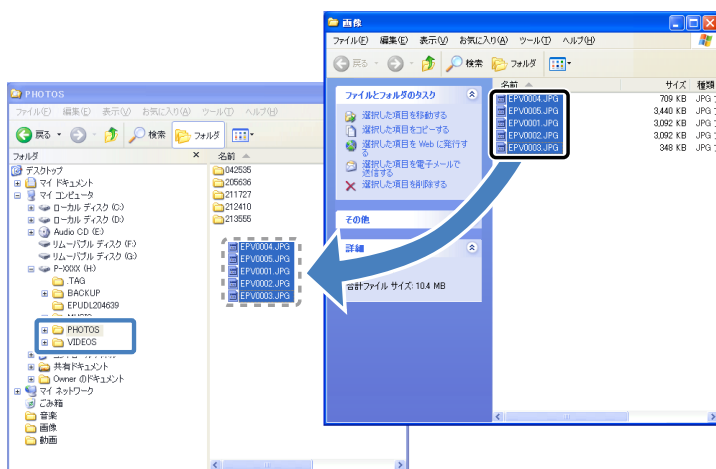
画像

ファイル(F) 編集(E) 表示(V) お気に入り(A) ツール(T) ヘルプ(H)

戻る 検索 フォルダ

ファイルとフォルダのタスク

選択した項目を移動する
選択した項目をコピーする
選択した項目を Web に発行する
選択した項目を電子メールで送信する
選択した項目を削除する

その他

詳細

合計ファイル サイズ: 10.4 MB

| 名前 | サイズ | 種類 |
|---|---|---|
| EPV0004.JPG | 709 KB | JPG |
| EPV0005.JPG | 3,440 KB | JPG |
| EPV0001.JPG | 3,092 KB | JPG |
| EPV0002.JPG | 3,092 KB | JPG |
| EPV0003.JPG | 348 KB | JPG |

PHOTOS

ファイル(F) 編集(E) 表示(V) お気に入り(A) ツール(T) ヘルプ(H)

戻る 検索 フォルダ

フォルダ

デスクトップ
マイ ドキュメント
マイ コンピュータ
ローカル ディスク (C:)
ローカル ディスク (D:)
Audio CD (E:)
リムーバブル ディスク (F:)
リムーバブル ディスク (G:)
P-XXXX (H:)
.TAG
BACKUP
EPUDL204639
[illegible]
PHOTOS
VIDEOS
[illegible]
共有ドキュメント
Owner のドキュメント
マイ ネットワーク
ごみ箱
音楽
画像
動画

名前
042535
205636
211727
212410
213555
EPV0004.JPG
EPV0005.JPG
EPV0001.JPG
EPV0002.JPG
EPV0003.JPG